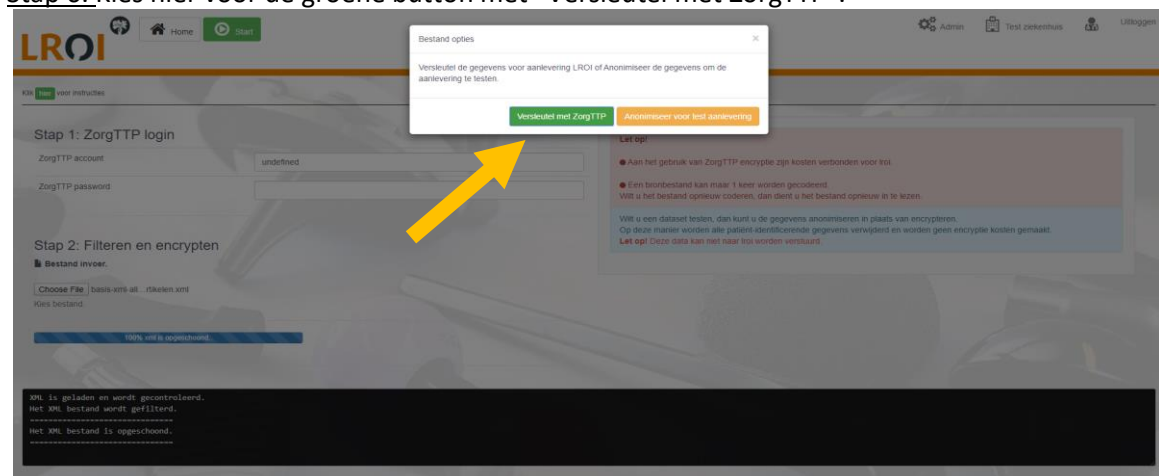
Stap 6: Klik hier voor de groene button met "Versleutel met ZorgTTP".

LROI Home Start

Admin Test ziekenhuis Uitloggen

Klik hier voor instructies

Bestand opties ×

Versleutel de gegevens voor aanlevering LROI of Anonimiseer de gegevens om de aanlevering te testen.

Versleutel met ZorgTTP Anonimiseer voor test aanlevering

Stap 1: ZorgTTP login

ZorgTTP account undefined

ZorgTTP password

Let op!

● Aan het gebruik van ZorgTTP encryptie zijn kosten verbonden voor lroi.

● Een bronbestand kan maar 1 keer worden gecodeerd. Wilt u het bestand opnieuw coderen, dan dient u het bestand opnieuw in te lezen.

Wilt u een dataset testen, dan kunt u de gegevens anonimiseren in plaats van encrypteren. Op deze manier worden alle patiënt-identificerende gegevens verwijderd en worden geen encryptie kosten gemaakt. Let op! Deze data kan niet naar lroi worden verstuurd.

Stap 2: Filteren en encrypten

Bestand invoer.

Choose File basis-xml-alt...rtikelen.xml
Kies bestand

100% xml is opgeschoond.

XML is geladen en wordt gecontroleerd.
Het XML bestand wordt gefilterd.
------------------------------
Het XML bestand is opgeschoond.
------------------------------